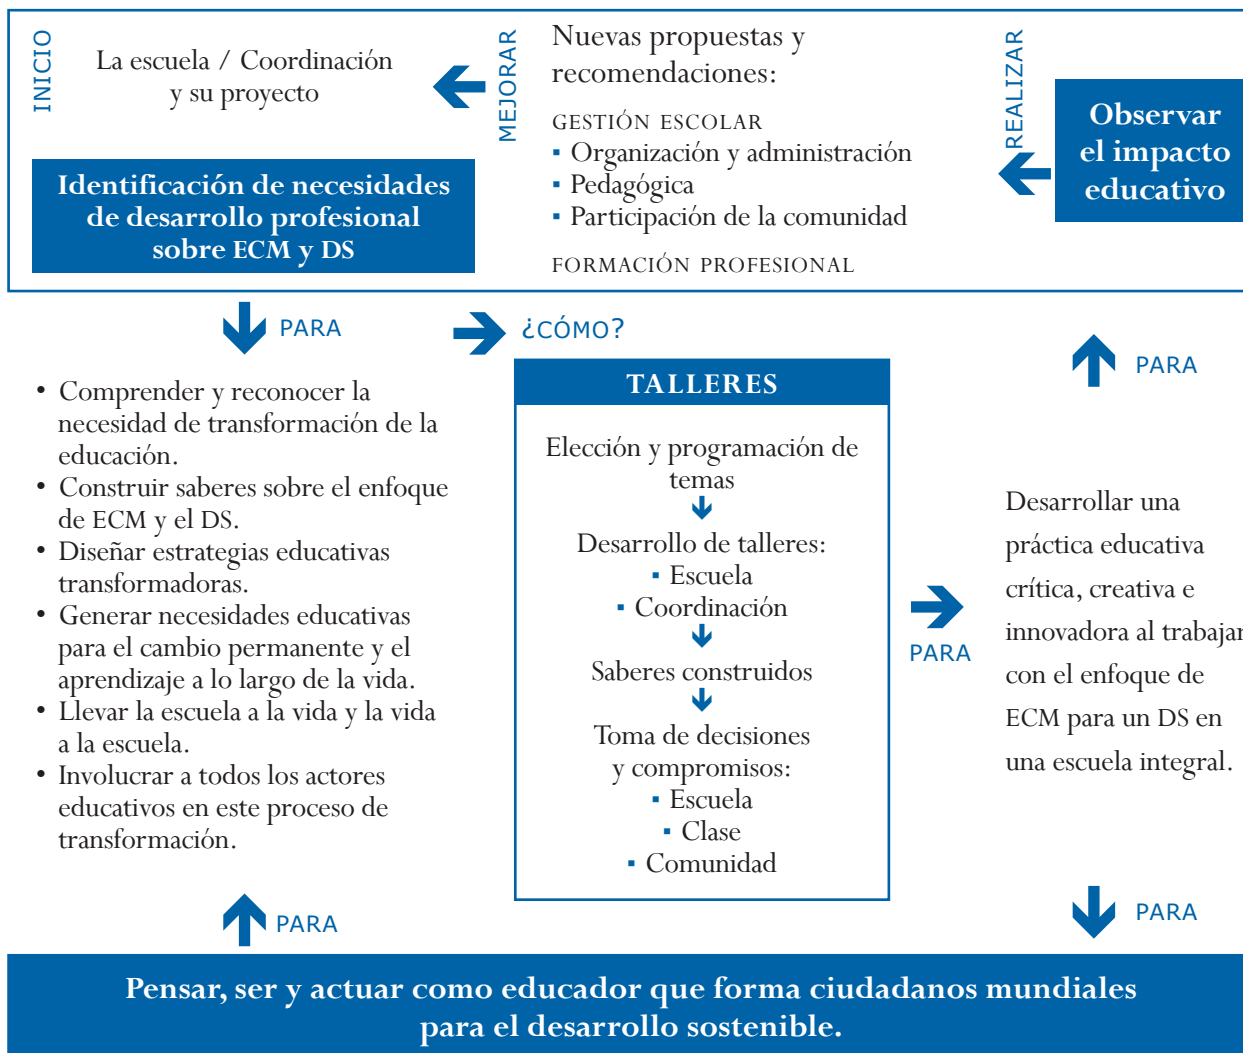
INICIO

La escuela / Coordinación y su proyecto

Identificación de necesidades de desarrollo profesional sobre ECM y DS

MEJORAR

Nuevas propuestas y recomendaciones:

GESTIÓN ESCOLAR
▪ Organización y administración
▪ Pedagógica
▪ Participación de la comunidad

FORMACIÓN PROFESIONAL

REALIZAR

Observar el impacto educativo

PARA

¿CÓMO?

PARA

• Comprender y reconocer la necesidad de transformación de la educación.
• Construir saberes sobre el enfoque de ECM y el DS.
• Diseñar estrategias educativas transformadoras.
• Generar necesidades educativas para el cambio permanente y el aprendizaje a lo largo de la vida.
• Llevar la escuela a la vida y la vida a la escuela.
• Involucrar a todos los actores educativos en este proceso de transformación.

TALLERES

Elección y programación de temas

Desarrollo de talleres:
▪ Escuela
▪ Coordinación

Saberes construidos

Toma de decisiones y compromisos:
▪ Escuela
▪ Clase
▪ Comunidad

PARA

Desarrollar una práctica educativa crítica, creativa e innovadora al trabajar con el enfoque de ECM para un DS en una escuela integral.

PARA

PARA

Pensar, ser y actuar como educador que forma ciudadanos mundiales para el desarrollo sostenible.